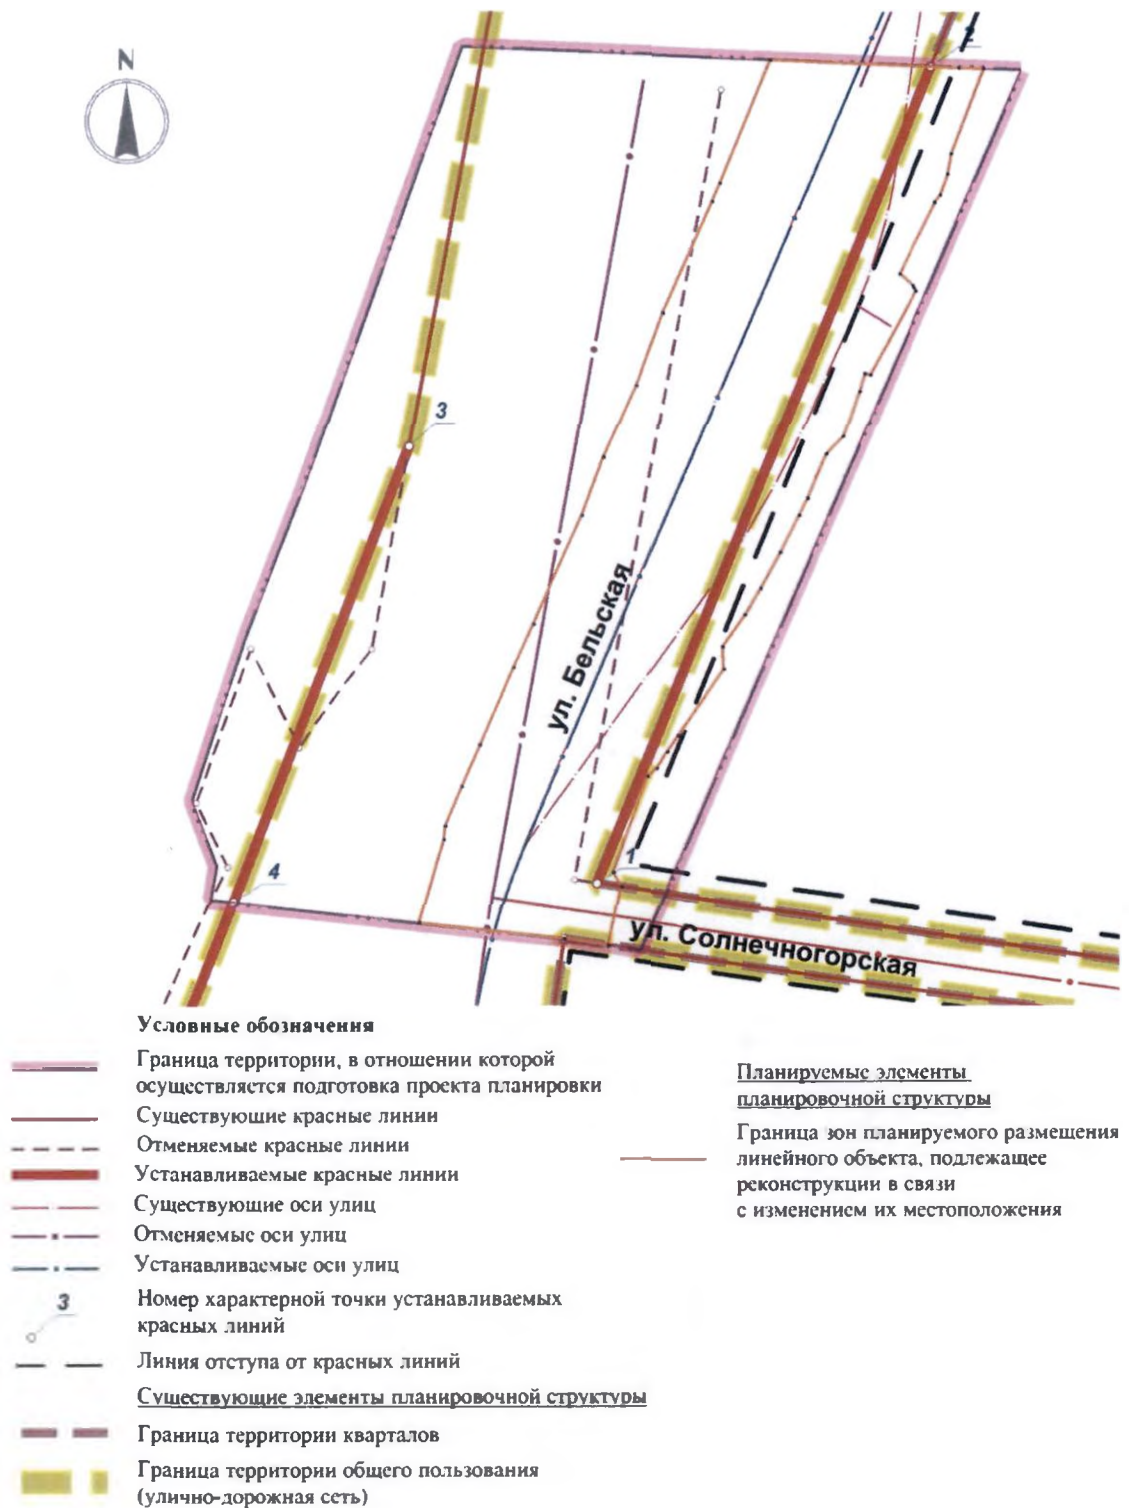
N

2

3

ул. Бельская

1

4

ул. Солнечногорская

Условные обозначения

Граница территории, в отношении которой осуществляется подготовка проекта планировки

Существующие красные линии

Отменяемые красные линии

Устанавливаемые красные линии

Существующие оси улиц

Отменяемые оси улиц

Устанавливаемые оси улиц

3

Номер характерной точки устанавливаемых красных линий

Линия отступа от красных линий

Существующие элементы планировочной структуры

Граница территории кварталов

Граница территории общего пользования (улично-дорожная сеть)

Планируемые элементы планировочной структуры

Граница зон планируемого размещения линейного объекта, подлежащее реконструкции в связи с изменением их местоположения